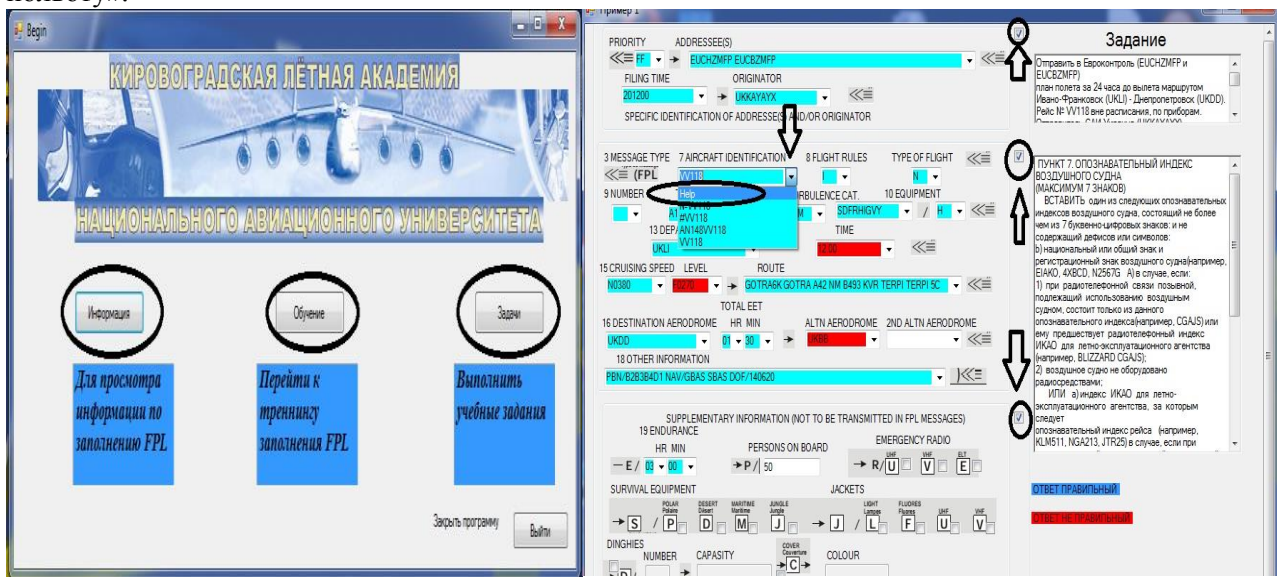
Begin

КИРОВОГРАДСКАЯ ЛЁТНАЯ АКАДЕМИЯ

НАЦИОНАЛЬНОГО АВИАЦИОННОГО УНИВЕРСИТЕТА

Информация

Обучение

Задачи

Для просмотра информации по заполнению FPL

Перейти к треннингу заполнения FPL

Выполнить учебные задания

Закрыть программу

Выйти

Пример 1

PRIORITY
FF
ADDRESSEE(S)
EUCHZMFP EUCBZMFP
FILING TIME
201200
ORIGINATOR
UKKAYAYX
SPECIFIC IDENTIFICATION OF ADDRESSEE(S) AND/OR ORIGINATOR

3 MESSAGE TYPE
(FPL
7 AIRCRAFT IDENTIFICATION
VV118
8 FLIGHT RULES
I
TYPE OF FLIGHT
N
9 NUMBER
Help
VV118
#VV118
AN148VV118
VV118
TURBULENCE CAT.
M
10 EQUIPMENT
SDFRHIGVY
H
13 DEPARTURE
UKLI
TIME
1200

15 CRUISING SPEED
N0380
LEVEL
F0270
ROUTE
GOTRA6K GOTRA A42 NM B493 KVR TERPI TERPI 5C
TOTAL EET
16 DESTINATION AERODROME
UKDD
HR MIN
01 30
ALTN AERODROME
UKBB
2ND ALTN AERODROME
18 OTHER INFORMATION
PBN/B2B3B4D1 NAV/GBAS SBAS DOF/140620

SUPPLEMENTARY INFORMATION (NOT TO BE TRANSMITTED IN FPL MESSAGES)
19 ENDURANCE
HR MIN
— E/ 03 00
PERSONS ON BOARD
→ P/ 50
EMERGENCY RADIO
→ R/ U V E
UHF VHF ELT
SURVIVAL EQUIPMENT
POLAR Polaire
DESERT Désert
MARITIME Maritime
JUNGLE Jungle
→ S / P D M J
JACKETS
LIGHT Lampes
FLUORES Fluores
UHF
VHF
→ J / L F U V
DINGHIES
NUMBER
CAPASITY
COVER Couverture
→ C
COLOUR

Задание

Отправить в Евроконтроль (EUCHZMFP и EUCBZMFP)
план полета за 24 часа до вылета маршрутом Ивано-Франковск (UKLI) - Днепропетровск (UKDD). Рейс № VV118 вне расписания, по приборам.

ПУНКТ 7. ОПОЗНАВАТЕЛЬНЫЙ ИНДЕКС ВОЗДУШНОГО СУДНА
(МАКСИМУМ 7 ЗНАКОВ)
ВСТАВИТЬ один из следующих опознавательных индексов воздушного судна, состоящий не более чем из 7 буквенно-цифровых знаков: и не содержащий дефисов или символов:
b) национальный или общий знак и регистрационный знак воздушного судна(например, EIAKO, 4XBCD, N2567G A) в случае, если:
1) при радиотелефонной связи позывной, подлежащий использованию воздушным судном, состоит только из данного опознавательного индекса(например, CGAJS) или ему предшествует радиотелефонный индекс ИКАО для летно-эксплуатационного агентства (например, BLIZZARD CGAJS);
2) воздушное судно не оборудовано радиосредствами;
ИЛИ а) индекс ИКАО для летно-эксплуатационного агентства, за которым следует
опознавательный индекс рейса (например, KLM511, NGA213, JTR25) в случае, если при

ОТВЕТ ПРАВИЛЬНЫЙ

ОТВЕТ НЕ ПРАВИЛЬНЫЙ